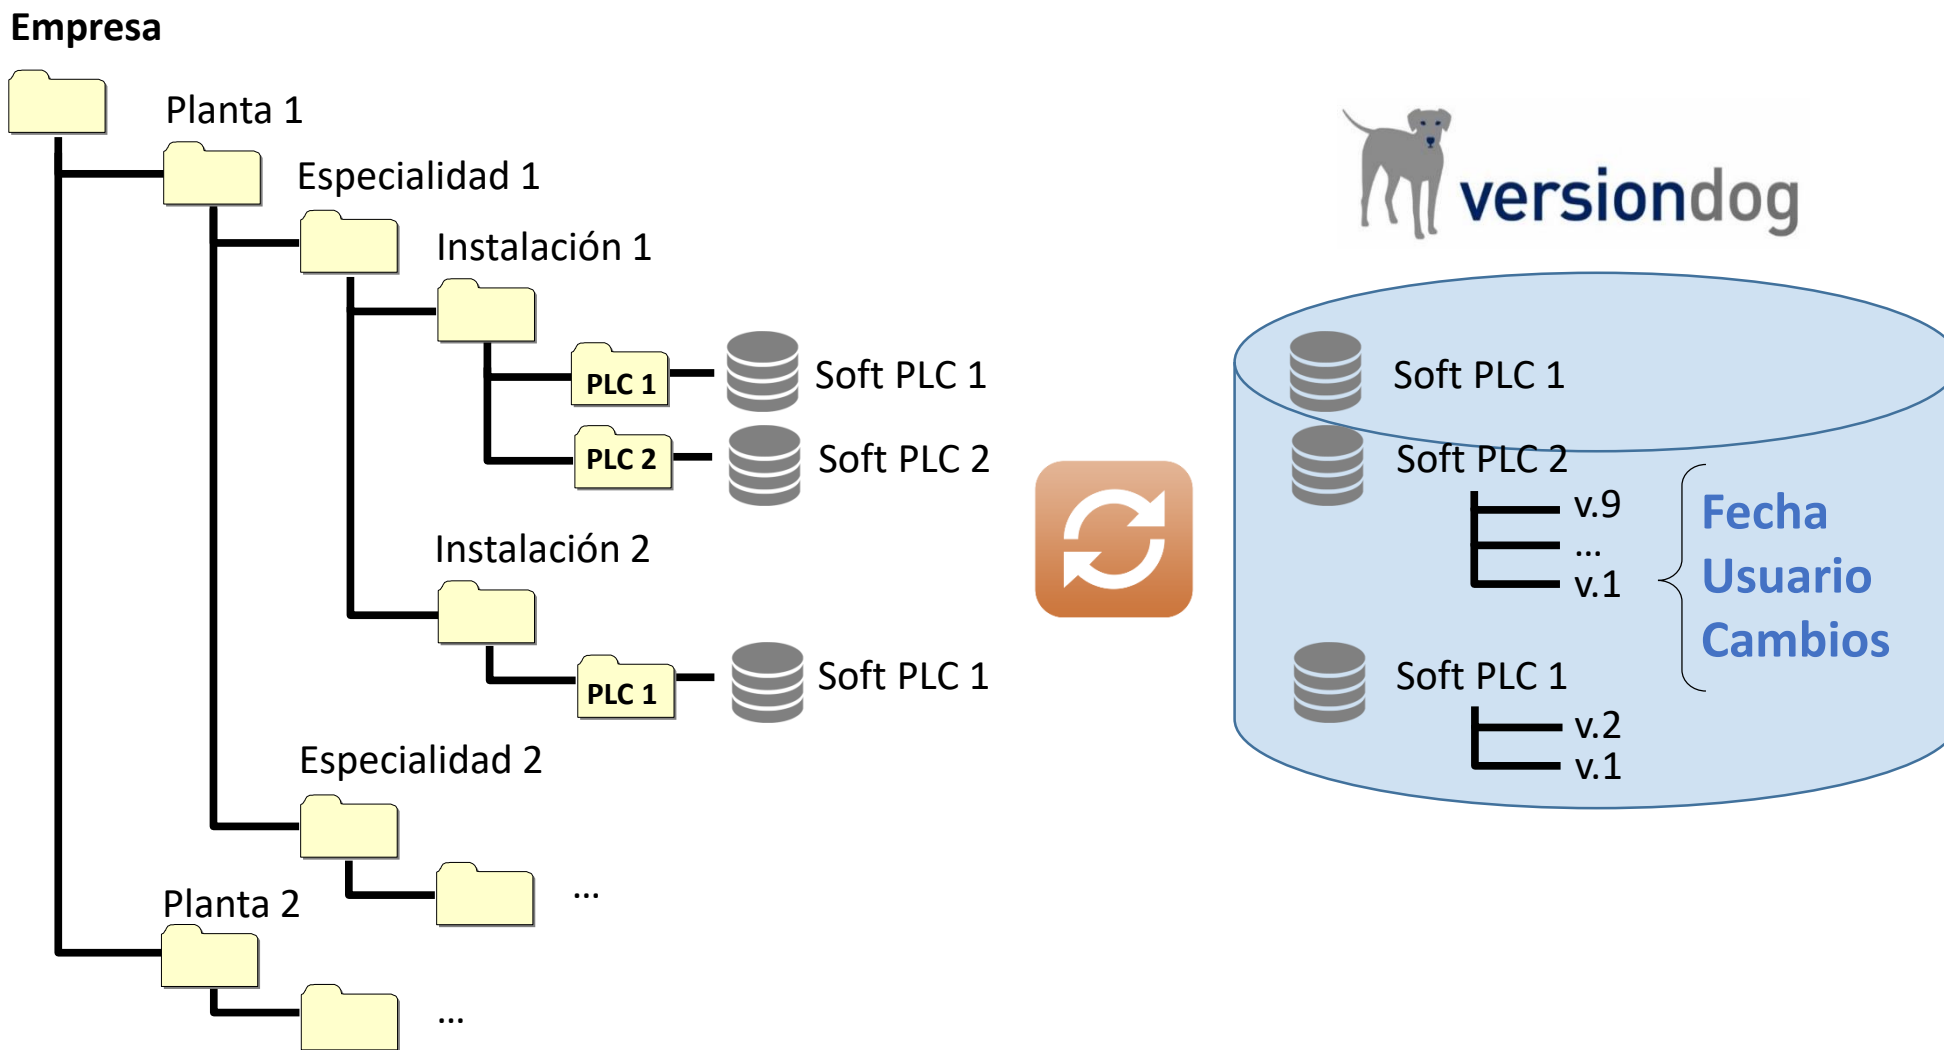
Empresa

Planta 1

Especialidad 1

Instalación 1

PLC 1

Soft PLC 1

PLC 2

Soft PLC 2

Instalación 2

PLC 1

Soft PLC 1

Especialidad 2

...

Planta 2

...

versiondog

Soft PLC 1

Soft PLC 2

v.9

...

v.1

Fecha
Usuario
Cambios

Soft PLC 1

v.2

v.1